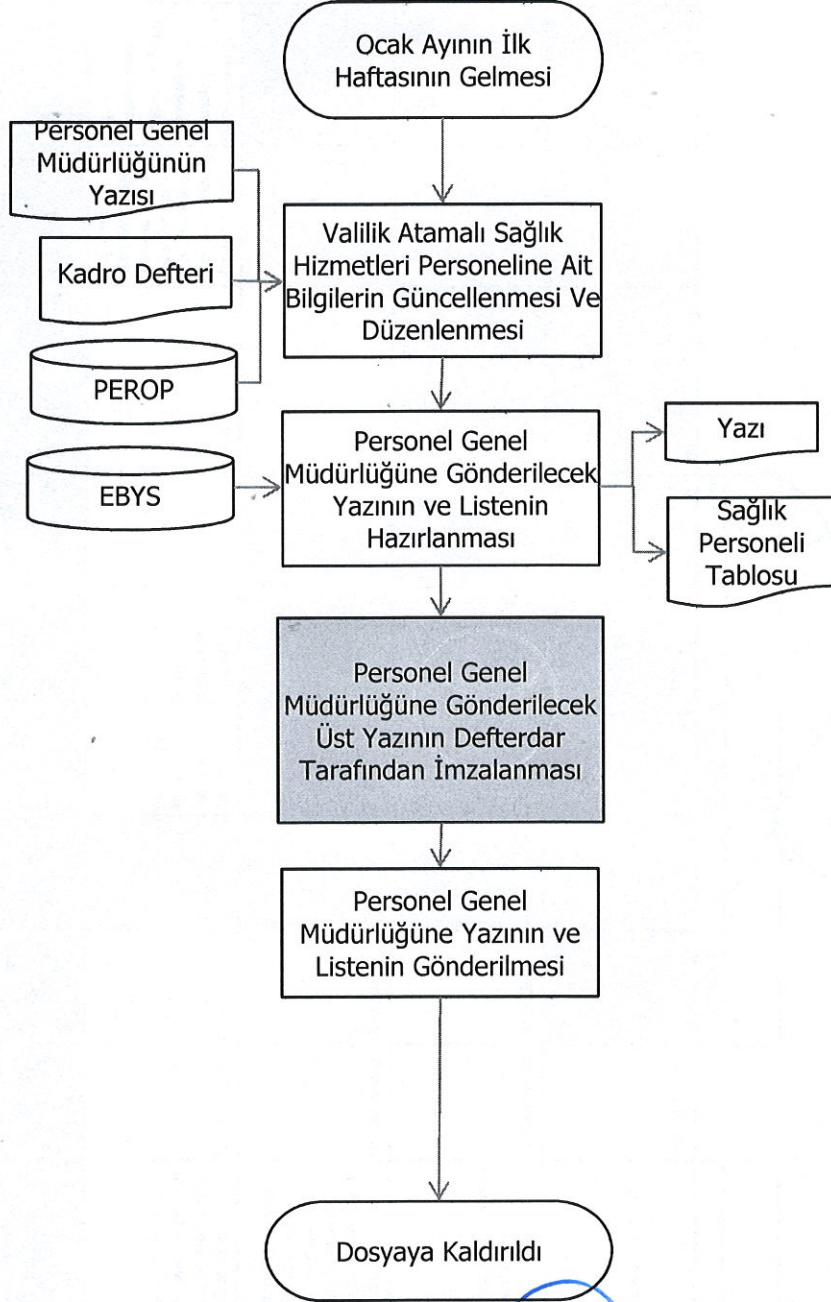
Ocak Ayının İlk Haftasının Gelmesi

Personel Genel Müdürlüğünün Yazısı

Kadro Defteri

PEROP

Valilik Atamalı Sağlık Hizmetleri Personeline Ait Bilgilerin Güncellenmesi Ve Düzenlenmesi

EBYS

Personel Genel Müdürlüğüne Gönderilecek Yazının ve Listenin Hazırlanması

Yazı

Sağlık Personeli Tablosu

Personel Genel Müdürlüğüne Gönderilecek Üst Yazının Defterdar Tarafından İmzalanması

Personel Genel Müdürlüğüne Yazının ve Listenin Gönderilmesi

Dosyaya Kaldırıldı